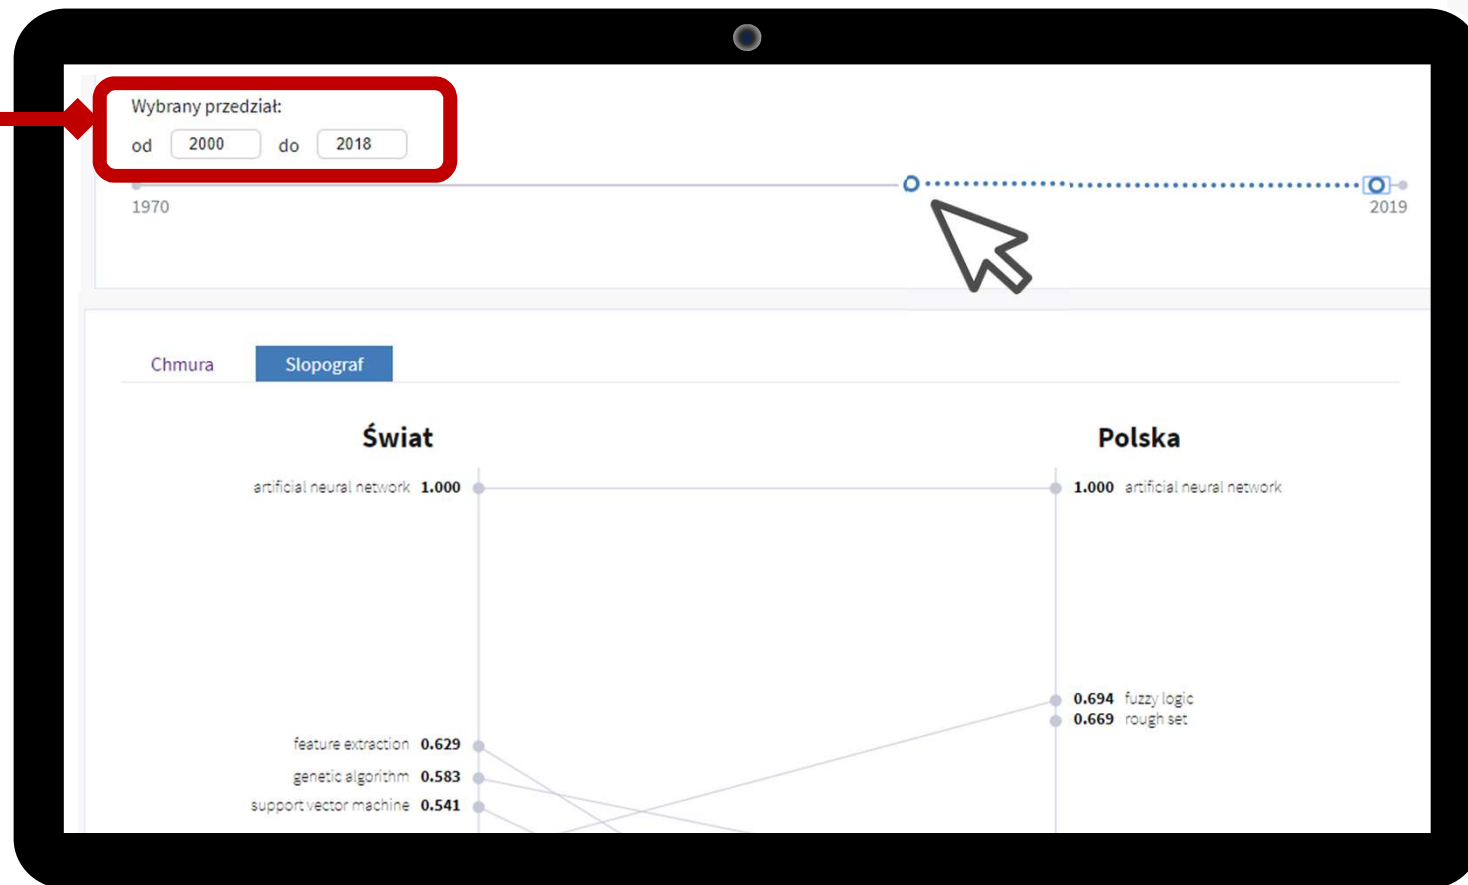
Wybrany przedział:
od 2000 do 2018

1970

2019

Chmura Slopograf

Świat

Polska

artificial neural network 1.000

1.000 artificial neural network

0.694 fuzzy logic
0.669 rough set

feature extraction 0.629
genetic algorithm 0.583
support vector machine 0.541